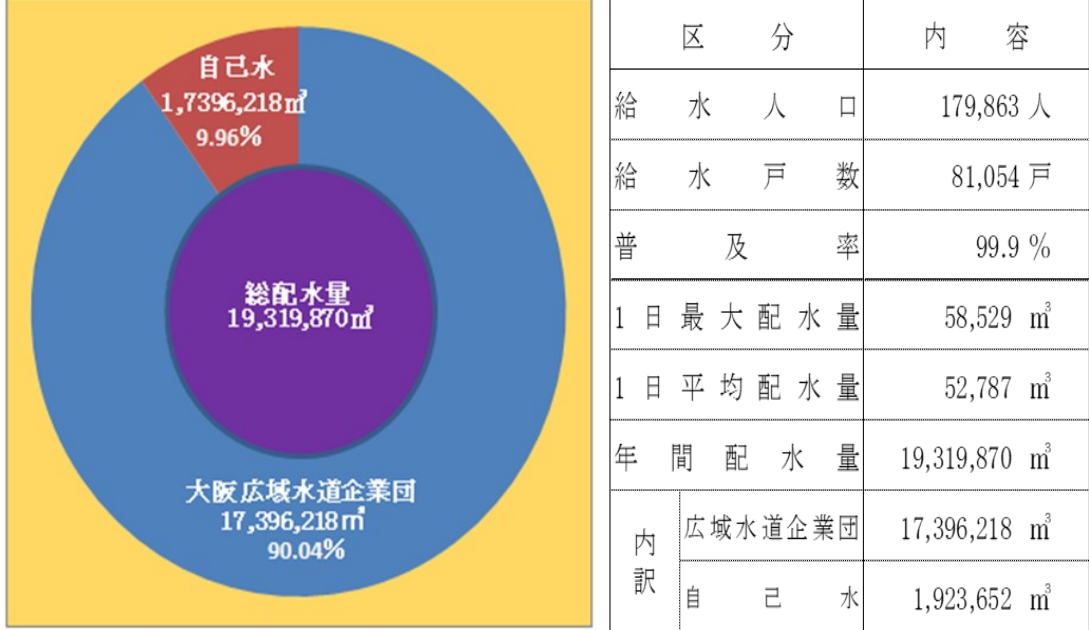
自己水
1,7396,218㎥
9.96%

総配水量
19,319,870㎥

大阪広域水道企業団
17,396,218㎥
90.04%

| 区分 | | 内容 |
|---|---|---|
| 給水人口 | | 179,863 人 |
| 給水戸数 | | 81,054 戸 |
| 普及率 | | 99.9 % |
| 1日最大配水量 | | 58,529 $m^3$ |
| 1日平均配水量 | | 52,787 $m^3$ |
| 年間配水量 | | 19,319,870 $m^3$ |
| 内訳 | 広域水道企業団 | 17,396,218 $m^3$ |
| | 自己水 | 1,923,652 $m^3$ |